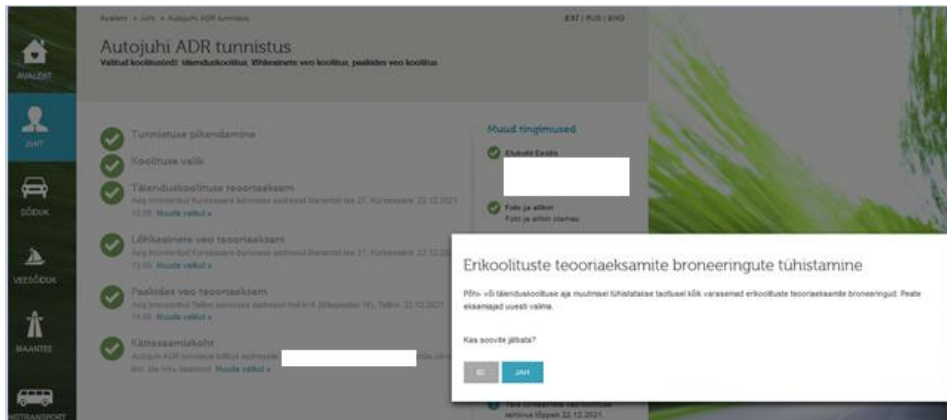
Avaleht » Juht » Autojuhi ADR tunnistus

EST | RUS | ENG

AVALEHT

JUHT

SÕIDUK

VEESÕIDUK

MAANTEE

ÜHISTRANSPORT

Autojuhi ADR tunnistus

Valitud koolitus(ed): täienduskoolitus, lõhkeainete veo koolitus, paakides veo koolitus

Tunnistuse pikendamine

Koolituse valik

Täienduskoolituse teooriaeksam

Aeg broneeritud Kuressaare büroosse aadressil Tallinna tee 27, Kuressaare, 22.12.2021 12:00. Muuda valikut »

Lõhkeainete veo teooriaeksam

Aeg broneeritud Kuressaare büroosse aadressil Tallinna tee 27, Kuressaare, 22.12.2021 13:00. Muuda valikut »

Paakides veo teooriaeksam

Aeg broneeritud Tallinn büroosse aadressil Hell Ali 6 (Mustamäe tee 16), Tallinn, 22.12.2021 14:00. Muuda valikut »

Kättesaamiskoht

Autojuhi ADR tunnistus tellitud aadressile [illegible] Muuda valikut »

Muud tingimused

Elukoht Eestis

Foto ja allkiri

Foto ja allkiri olemas

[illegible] kehtivus lõppeb 22.12.2021.

Erikoolituste teooriaeksamite broneeringute tühistamine

Põhi- või täienduskoolituse aja muutmisel tühistatakse tautsel kõik varasemad erikoolituste teooriaeksamite broneeringud. Peate eksamiajad uuesti valima.

Kas soovite jätkata?

EI

JAH